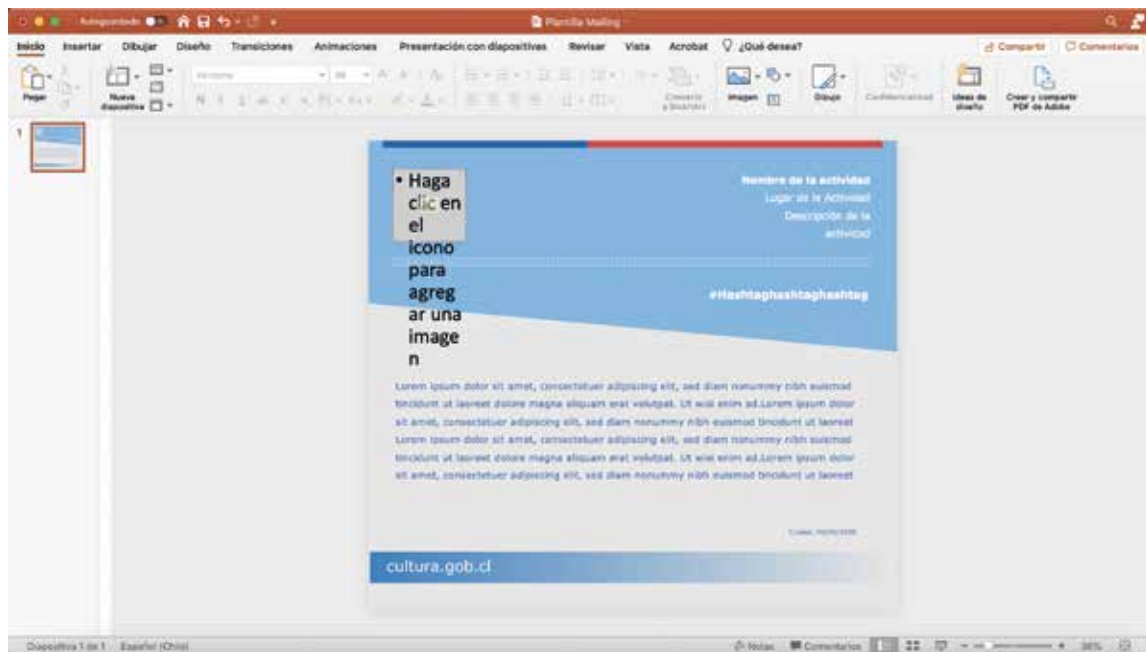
Autoguardado Plantilla Mailing

Inicio Insertar Dibujar Diseño Transiciones Animaciones Presentación con diapositivas Revisar Vista Acrobat ¿Qué desea?

Compartir Comentarios

Pegar Nueva diapositiva Convertir a SmartArt Imagen Dibujo Confidencialidad Ideas de diseño Crear y compartir PDF de Adobe

1

• Haga clic en el icono para agregar una imagen

Nombre de la actividad
Lugar de la Actividad
Descripción de la actividad

#Hashtaghashtaghashtag

Lorem ipsum dolor sit amet, consectetuer adipiscing elit, sed diam nonummy nibh euismod tincidunt ut laoreet dolore magna aliquam erat volutpat. Ut wisi enim ad.Lorem ipsum dolor sit amet, consectetuer adipiscing elit, sed diam nonummy nibh euismod tincidunt ut laoreet Lorem ipsum dolor sit amet, consectetuer adipiscing elit, sed diam nonummy nibh euismod tincidunt ut laoreet dolore magna aliquam erat volutpat. Ut wisi enim ad.Lorem ipsum dolor sit amet, consectetuer adipiscing elit, sed diam nonummy nibh euismod tincidunt ut laoreet

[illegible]

cultura.gob.cl

Diapositiva 1 de 1 Español (Chile) Notas Comentarios 38%